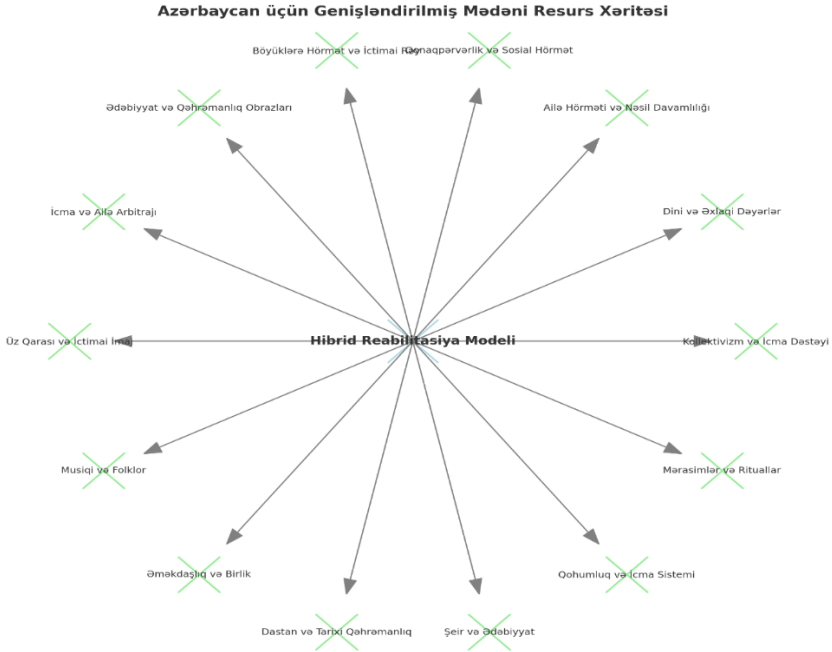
Azərbaycan üçün Genişləndirilmiş Mədəni Resurs Xəritəsi

Böyüklərə Hörmət və İctimai Rəy

Qonaqpərvərlik və Sosial Hörmət

Ədəbiyyat və Qəhrəmanlıq Obrazları

Ailə Hörməti və Nəsil Davamlılığı

İcma və Ailə Arbitrajı

Dini və Əxlaqi Dəyərlər

Üz Qarası və İctimai İmic

Hibrid Reabilitasiya Modeli

Kollektivizm və İcma Dəstəyi

Musiqi və Folklor

Mərasimlər və Rituallar

Əməkdaşlıq və Birlik

Qohumluq və İcma Sistemi

Dastan və Tarixi Qəhrəmanlıq

Şeir və Ədəbiyyat